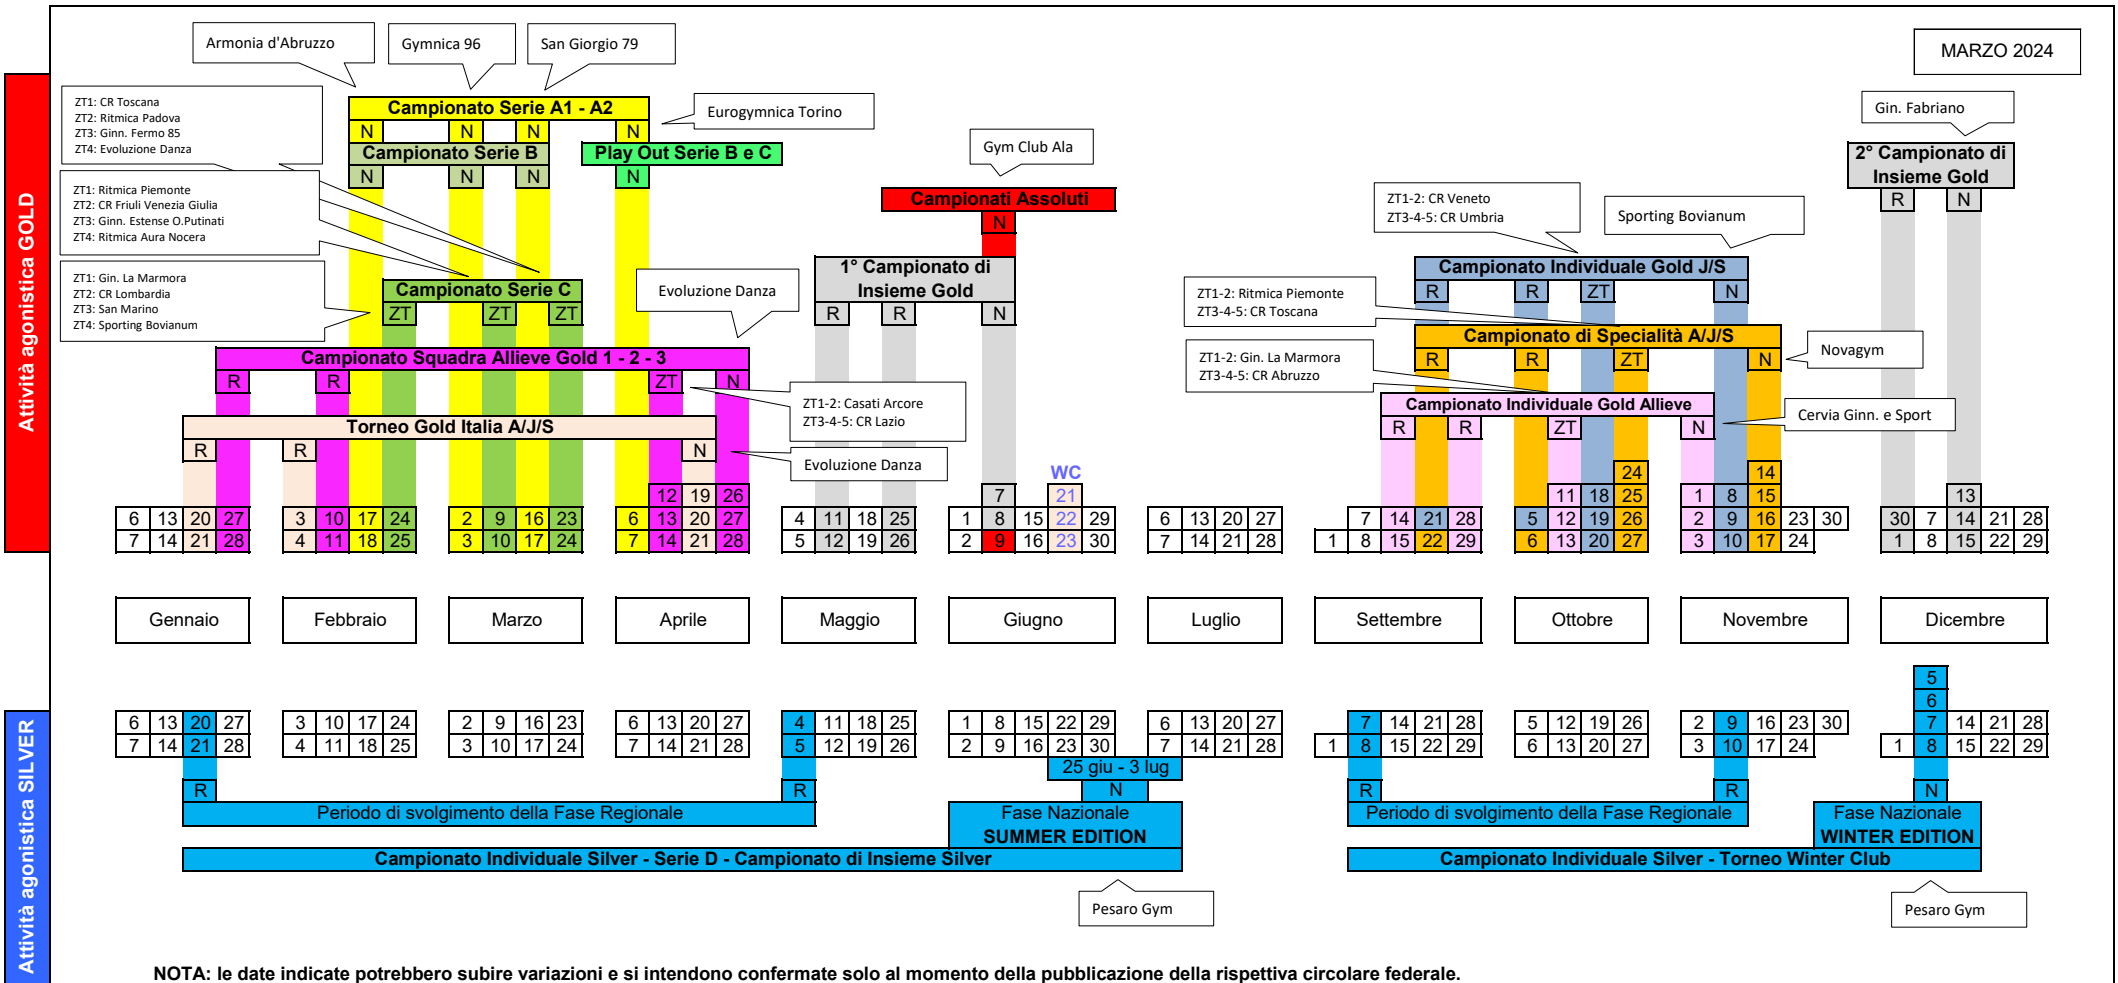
Attività agonistica GOLD

Armonia d'Abruzzo
Gymnica 96
San Giorgio 79

MARZO 2024

ZT1: CR Toscana
ZT2: Ritmica Padova
ZT3: Ginn. Fermo 85
ZT4: Evoluzione Danza

Campionato Serie A1 - A2
N N N N
Eurogymnica Torino
Campionato Serie B
N N N
Play Out Serie B e C
N

Gym Club Ala
Campionati Assoluti
N

Gin. Fabriano
2° Campionato di Insieme Gold
R N

ZT1: Ritmica Piemonte
ZT2: CR Friuli Venezia Giulia
ZT3: Ginn. Estense O.Putinati
ZT4: Ritmica Aura Nocera

ZT1-2: CR Veneto
ZT3-4-5: CR Umbria

Sporting Bovianum

ZT1: Gin. La Marmora
ZT2: CR Lombardia
ZT3: San Marino
ZT4: Sporting Bovianum

Campionato Serie C
ZT ZT ZT

Evoluzione Danza

1° Campionato di Insieme Gold
R R N

Campionato Individuale Gold J/S
R R ZT N

ZT1-2: Ritmica Piemonte
ZT3-4-5: CR Toscana

Campionato di Specialità A/J/S
R R ZT N
Novagym

Campionato Squadra Allieve Gold 1 - 2 - 3
R R ZT N

ZT1-2: Gin. La Marmora
ZT3-4-5: CR Abruzzo

ZT1-2: Casati Arcore
ZT3-4-5: CR Lazio

Campionato Individuale Gold Allieve
R R ZT N
Cervia Ginn. e Sport

Torneo Gold Italia A/J/S
R R N
Evoluzione Danza

WC

12 19 26 | 7 | 21 | 24 | 11 18 25 | 14 | 13
6 13 20 27 | 3 10 17 24 | 2 9 16 23 | 6 13 20 27 | 4 11 18 25 | 1 8 15 22 29 | 6 13 20 27 | 7 14 21 28 | 5 12 19 26 | 1 8 15 | 2 9 16 23 30 | 30 7 14 21 28
7 14 21 28 | 4 11 18 25 | 3 10 17 24 | 7 14 21 28 | 5 12 19 26 | 2 9 16 23 30 | 7 14 21 28 | 1 8 15 22 29 | 6 13 20 27 | 3 10 17 24 | 1 8 15 22 29

Gennaio
Febbraio
Marzo
Aprile
Maggio
Giugno
Luglio
Settembre
Ottobre
Novembre
Dicembre

Attività agonistica SILVER

5
6
6 13 20 27 | 3 10 17 24 | 2 9 16 23 | 6 13 20 27 | 4 11 18 25 | 1 8 15 22 29 | 6 13 20 27 | 7 14 21 28 | 5 12 19 26 | 2 9 16 23 30 | 7 14 21 28
7 14 21 28 | 4 11 18 25 | 3 10 17 24 | 7 14 21 28 | 5 12 19 26 | 2 9 16 23 30 | 7 14 21 28 | 1 8 15 22 29 | 6 13 20 27 | 3 10 17 24 | 1 8 15 22 29

25 giu - 3 lug
R R N R R N
Periodo di svolgimento della Fase Regionale
Fase Nazionale
SUMMER EDITION
Periodo di svolgimento della Fase Regionale
Fase Nazionale
WINTER EDITION
Campionato Individuale Silver - Serie D - Campionato di Insieme Silver
Campionato Individuale Silver - Torneo Winter Club

Pesaro Gym
Pesaro Gym

NOTA: le date indicate potrebbero subire variazioni e si intendono confermate solo al momento della pubblicazione della rispettiva circolare federale.